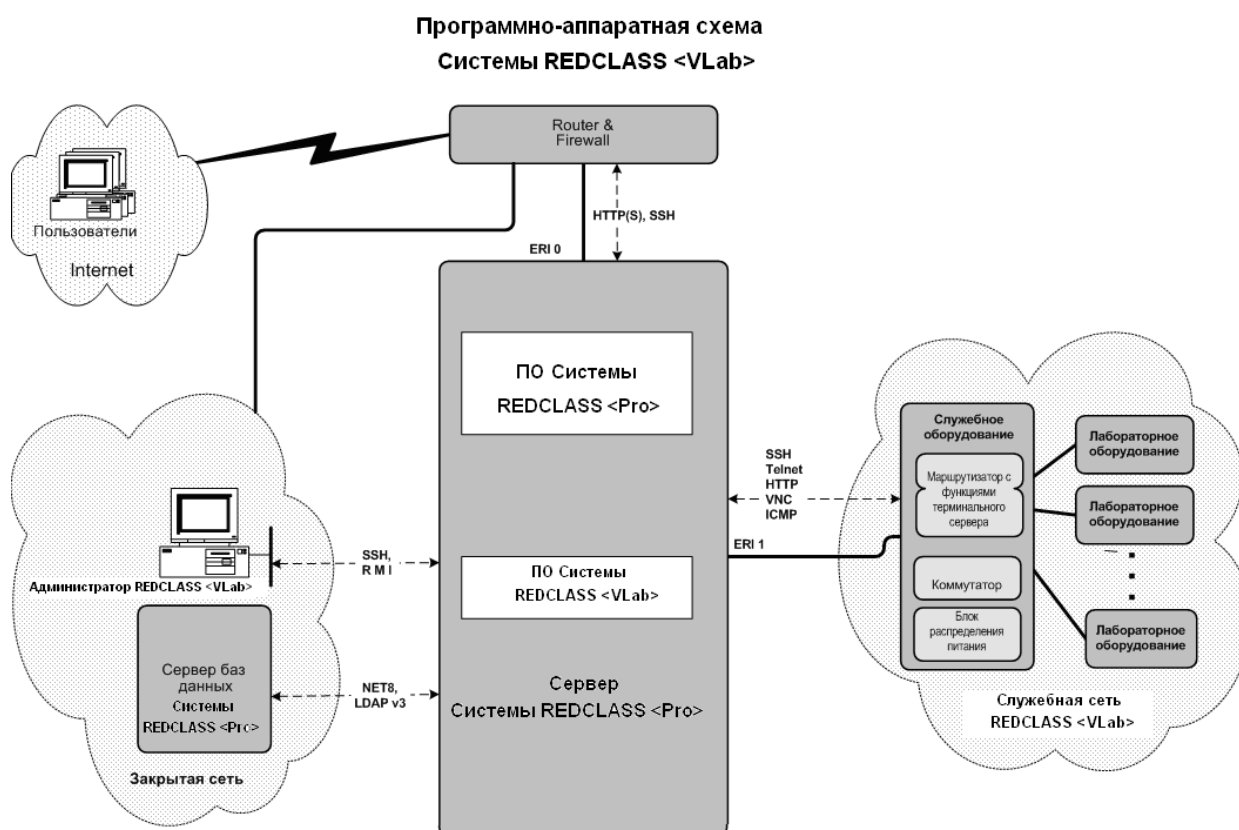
Программно-аппаратная схема
Системы REDCLASS <VLab>

Пользователи
Internet

Router &
Firewall

HTTP(S), SSH

ERI 0

ПО Системы
REDCLASS <Pro>

Служебное оборудование

Маршрутизатор с функциями терминального сервера

Лабораторное оборудование

Лабораторное оборудование

SSH
Telnet
HTTP
VNC
ICMP

ERI 1

Коммутатор

Блок распределения питания

Лабораторное оборудование

Администратор REDCLASS <VLab>

SSH,
R M I

ПО Системы
REDCLASS <VLab>

Сервер баз данных
Системы
REDCLASS <Prc>

NET8,
LDAP v3

Сервер
Системы REDCLASS <Pro>

Закрытая сеть

Служебная сеть
REDCLASS <VLab>